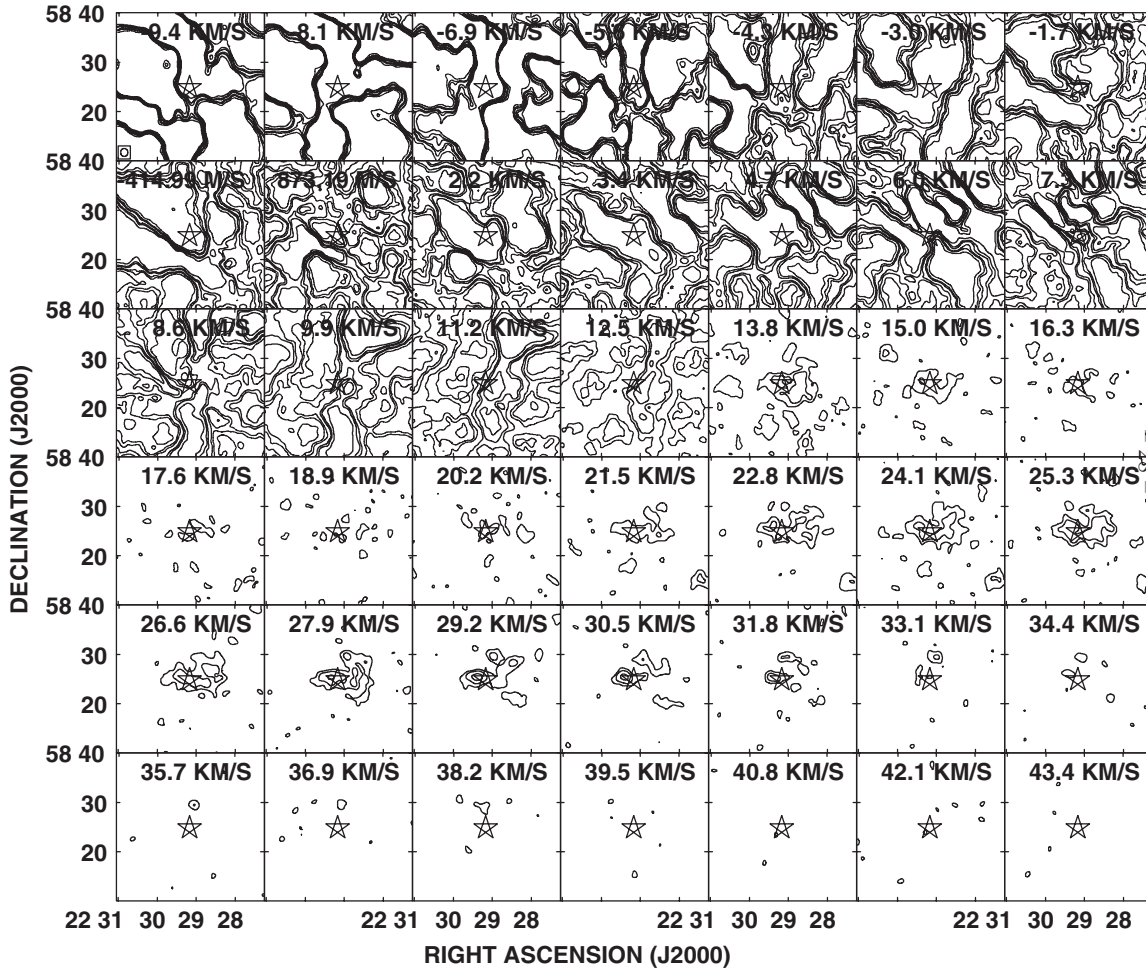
-9.4 KM/S
-8.1 KM/S
-6.9 KM/S
-5.6 KM/S
-4.3 KM/S
-3.0 KM/S
-1.7 KM/S
414.99 M/S
873.19 M/S
2.2 KM/S
3.4 KM/S
4.7 KM/S
6.0 KM/S
7.3 KM/S
8.6 KM/S
9.9 KM/S
11.2 KM/S
12.5 KM/S
13.8 KM/S
15.0 KM/S
16.3 KM/S
17.6 KM/S
18.9 KM/S
20.2 KM/S
21.5 KM/S
22.8 KM/S
24.1 KM/S
25.3 KM/S
26.6 KM/S
27.9 KM/S
29.2 KM/S
30.5 KM/S
31.8 KM/S
33.1 KM/S
34.4 KM/S
35.7 KM/S
36.9 KM/S
38.2 KM/S
39.5 KM/S
40.8 KM/S
42.1 KM/S
43.4 KM/S

58 40
30
20
58 40
30
20
58 40
30
20
58 40
30
20
58 40
30
20
58 40
30
20

DECLINATION (J2000)

22 31 30 29 28 22 31 30 29 28 22 31 30 29 28 22 31 30 29 28

RIGHT ASCENSION (J2000)